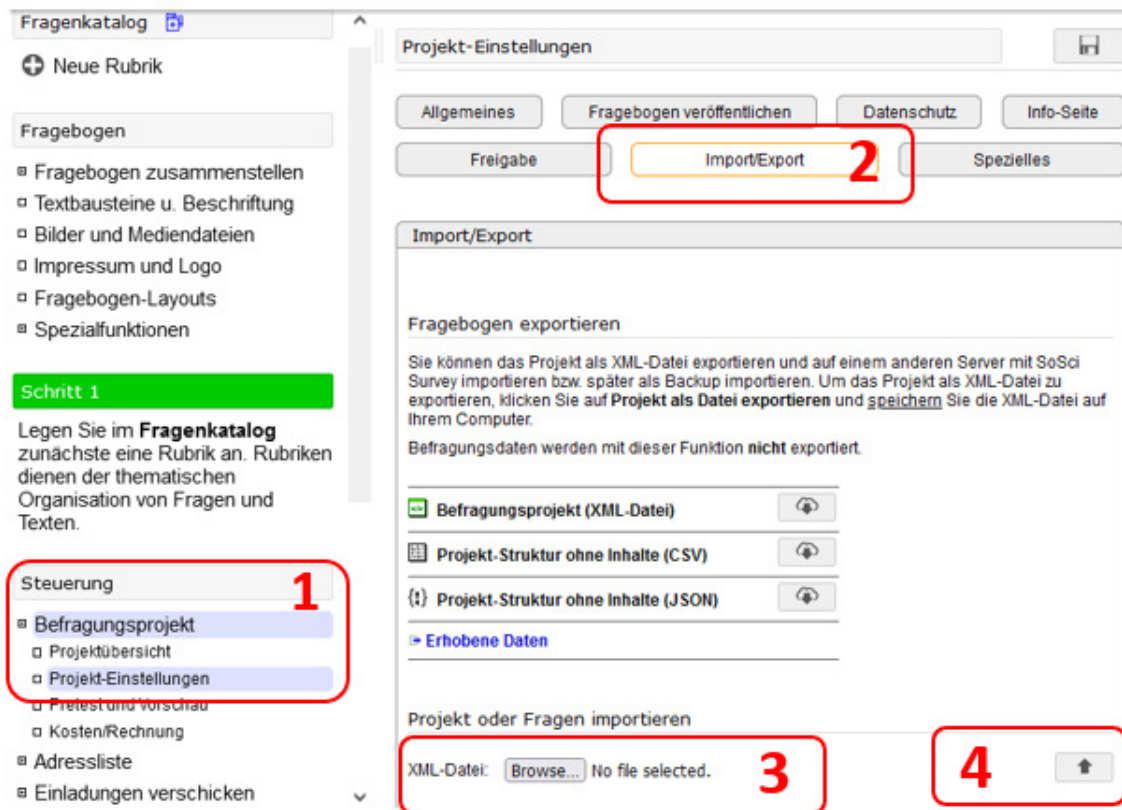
Fragenkatalog

Neue Rubrik

Fragebogen

Fragebogen zusammenstellen
Textbausteine u. Beschriftung
Bilder und Mediendateien
Impressum und Logo
Fragebogen-Layouts
Spezialfunktionen

Schritt 1

Legen Sie im **Fragenkatalog** zunächste eine Rubrik an. Rubriken dienen der thematischen Organisation von Fragen und Texten.

Steuerung

1

Befragungsprojekt
Projektübersicht
Projekt-Einstellungen
Pretest und Vorschau
Kosten/Rechnung
Adressliste
Einladungen verschicken

Projekt-Einstellungen

Allgemeines
Fragebogen veröffentlichen
Datenschutz
Info-Seite
Freigabe
Import/Export
2
Spezielles

Import/Export

Fragebogen exportieren

Sie können das Projekt als XML-Datei exportieren und auf einem anderen Server mit SoSci Survey importieren bzw. später als Backup importieren. Um das Projekt als XML-Datei zu exportieren, klicken Sie auf **Projekt als Datei exportieren** und speichern Sie die XML-Datei auf Ihrem Computer.

Befragungsdaten werden mit dieser Funktion **nicht** exportiert.

Befragungsprojekt (XML-Datei)
Projekt-Struktur ohne Inhalte (CSV)
Projekt-Struktur ohne Inhalte (JSON)
Erhobene Daten

Projekt oder Fragen importieren

XML-Datei: Browse... No file selected.
3
4